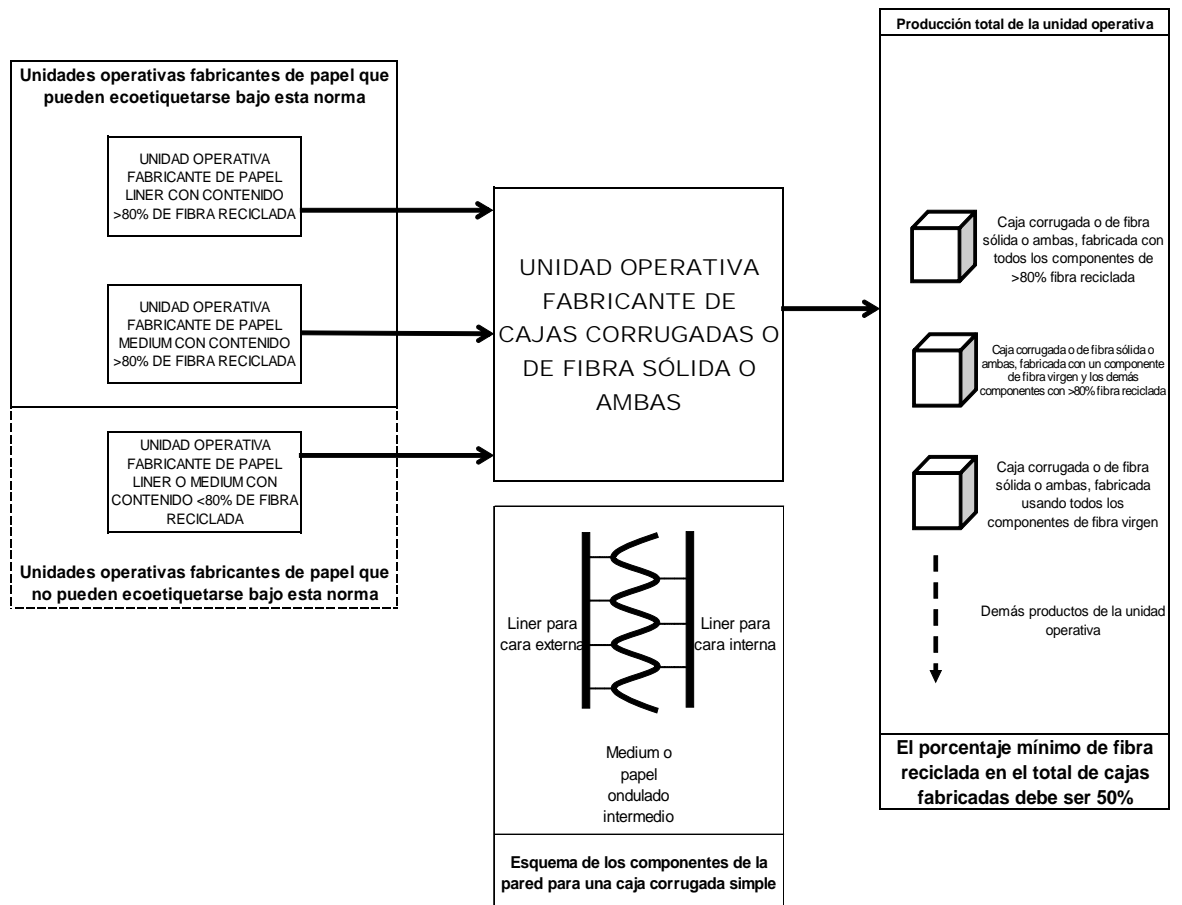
Unidades operativas fabricantes de papel que pueden ecoetiquetarse bajo esta norma

UNIDAD OPERATIVA FABRICANTE DE PAPEL LINER CON CONTENIDO >80% DE FIBRA RECICLADA

UNIDAD OPERATIVA FABRICANTE DE PAPEL MEDIUM CON CONTENIDO >80% DE FIBRA RECICLADA

UNIDAD OPERATIVA FABRICANTE DE PAPEL LINER O MEDIUM CON CONTENIDO <80% DE FIBRA RECICLADA

Unidades operativas fabricantes de papel que no pueden ecoetiquetarse bajo esta norma

UNIDAD OPERATIVA FABRICANTE DE CAJAS CORRUGADAS O DE FIBRA SÓLIDA O AMBAS

Liner para cara externa

Liner para cara interna

Medium o papel ondulado intermedio

Esquema de los componentes de la pared para una caja corrugada simple

Producción total de la unidad operativa

Caja corrugada o de fibra sólida o ambas, fabricada con todos los componentes de >80% fibra reciclada

Caja corrugada o de fibra sólida o ambas, fabricada con un componente de fibra virgen y los demás componentes con >80% fibra reciclada

Caja corrugada o de fibra sólida o ambas, fabricada usando todos los componentes de fibra virgen

Demás productos de la unidad operativa

El porcentaje mínimo de fibra reciclada en el total de cajas fabricadas debe ser 50%